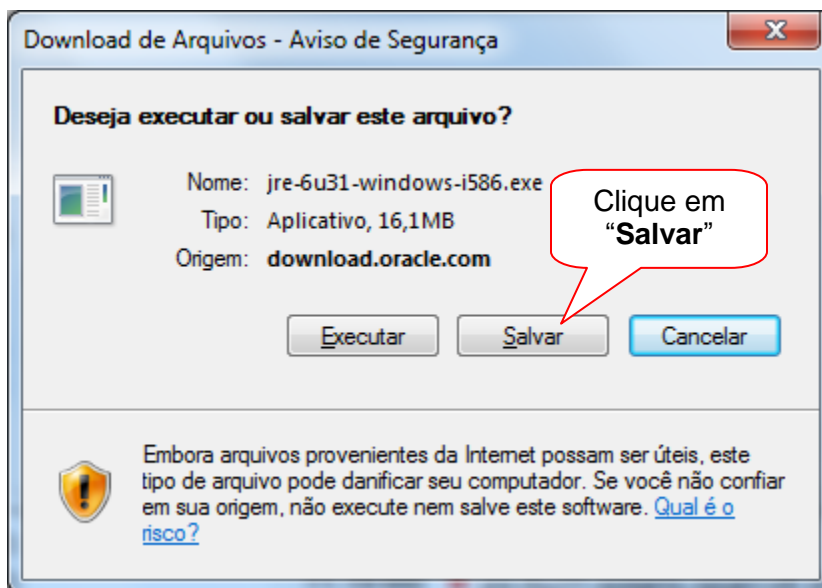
Download de Arquivos - Aviso de Segurança

X

Deseja executar ou salvar este arquivo?

Nome: jre-6u31-windows-i586.exe

Tipo: Aplicativo, 16,1MB

Origem: download.oracle.com

Clique em "Salvar"

Executar

Salvar

Cancelar

Embora arquivos provenientes da Internet possam ser úteis, este tipo de arquivo pode danificar seu computador. Se você não confiar em sua origem, não execute nem salve este software. Qual é o risco?